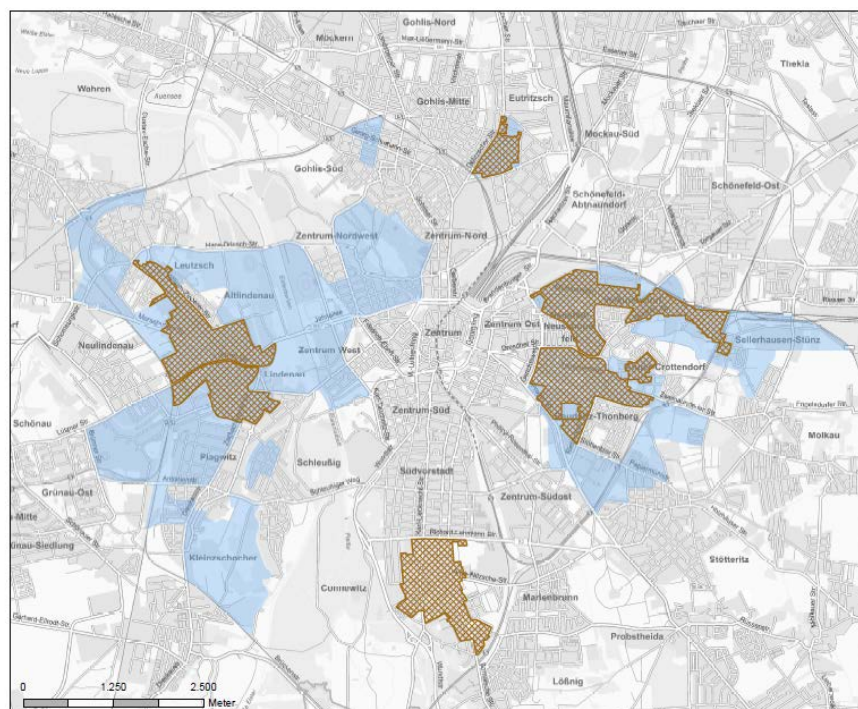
Gohlis-Nord
Möckern
Wahren
Gohlis-Mitte
Eutritzsch
Thekla
Mockau-Süd
Gohlis-Süd
Schönefeld-Abtnaundorf
Schönefeld-Ost
Zentrum-Nordwest
Zentrum-Nord
Leutzsch
Altlindenau
Zentrum
Zentrum-Ost
Neustadt-Neuschönefeld
Sellerhausen-Stünz
Neulindenau
Zentrum-West
Lindenau
Crottendorf
Volkmarsdorf
Schönau
Zentrum-Süd
Reudnitz-Thonberg
Molkau
Plagwitz
Schleußig
Südvorstadt
Zentrum-Südost
Grünau-Ost
Grünau-Mitte
Grünau-Siedlung
Stötteritz
Kleinzschocher
Connewitz
Marienbrunn
Probstheida
Lößnig
0
1.250
2.500
Meter